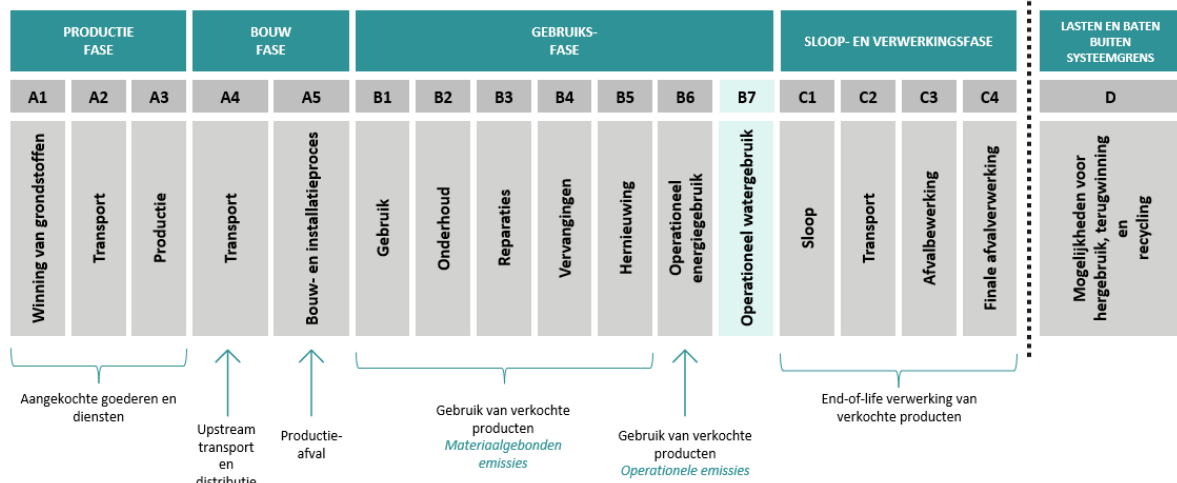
PRODUCTIE FASE

BOUW FASE

GEBRUIKS-FASE

SLOOP- EN VERWERKINGSFASE

LASTEN EN BATEN BUITEN SYSTEEMGRENS

| A1 | A2 | A3 | A4 | A5 | B1 | B2 | B3 | B4 | B5 | B6 | B7 | C1 | C2 | C3 | C4 | D |
|---|---|---|---|---|---|---|---|---|---|---|---|---|---|---|---|---|
| Winning van grondstoffen | Transport | Productie | Transport | Bouw- en installatieproces | Gebruik | Onderhoud | Reparaties | Vervangingen | Hernieuwing | Operationeel energiegebruik | Operationeel watergebruik | Sloop | Transport | Afvalbewerking | Finale afvalverwerking | Mogelijkheden voor hergebruik, terugwinning en recycling |

Aangekochte goederen en diensten

Upstream transport en distributie

Productie-afval

Gebruik van verkochte producten
Materiaalgebonden emissies

Gebruik van verkochte producten
Operationele emissies

End-of-life verwerking van verkochte producten